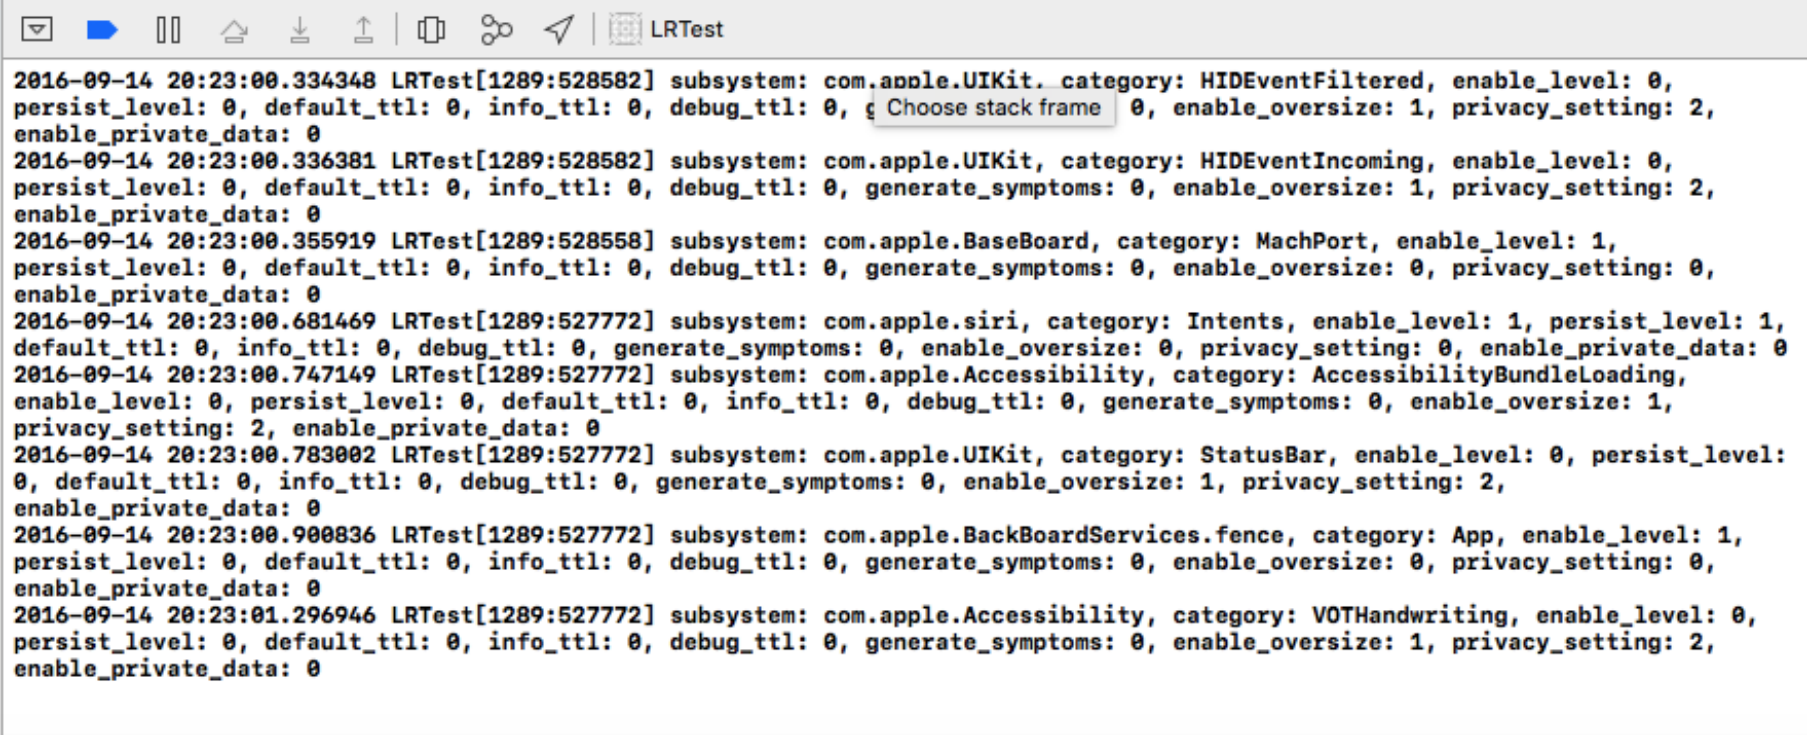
LRTest

2016-09-14 20:23:00.334348 LRTest[1289:528582] subsystem: com.apple.UIKit, category: HIDEventFiltered, enable_level: 0, persist_level: 0, default_ttl: 0, info_ttl: 0, debug_ttl: 0, g Choose stack frame 0, enable_oversize: 1, privacy_setting: 2, enable_private_data: 0
2016-09-14 20:23:00.336381 LRTest[1289:528582] subsystem: com.apple.UIKit, category: HIDEventIncoming, enable_level: 0, persist_level: 0, default_ttl: 0, info_ttl: 0, debug_ttl: 0, generate_symptoms: 0, enable_oversize: 1, privacy_setting: 2, enable_private_data: 0
2016-09-14 20:23:00.355919 LRTest[1289:528558] subsystem: com.apple.BaseBoard, category: MachPort, enable_level: 1, persist_level: 0, default_ttl: 0, info_ttl: 0, debug_ttl: 0, generate_symptoms: 0, enable_oversize: 0, privacy_setting: 0, enable_private_data: 0
2016-09-14 20:23:00.681469 LRTest[1289:527772] subsystem: com.apple.siri, category: Intents, enable_level: 1, persist_level: 1, default_ttl: 0, info_ttl: 0, debug_ttl: 0, generate_symptoms: 0, enable_oversize: 0, privacy_setting: 0, enable_private_data: 0
2016-09-14 20:23:00.747149 LRTest[1289:527772] subsystem: com.apple.Accessibility, category: AccessibilityBundleLoading, enable_level: 0, persist_level: 0, default_ttl: 0, info_ttl: 0, debug_ttl: 0, generate_symptoms: 0, enable_oversize: 1, privacy_setting: 2, enable_private_data: 0
2016-09-14 20:23:00.783002 LRTest[1289:527772] subsystem: com.apple.UIKit, category: StatusBar, enable_level: 0, persist_level: 0, default_ttl: 0, info_ttl: 0, debug_ttl: 0, generate_symptoms: 0, enable_oversize: 1, privacy_setting: 2, enable_private_data: 0
2016-09-14 20:23:00.900836 LRTest[1289:527772] subsystem: com.apple.BackBoardServices.fence, category: App, enable_level: 1, persist_level: 0, default_ttl: 0, info_ttl: 0, debug_ttl: 0, generate_symptoms: 0, enable_oversize: 0, privacy_setting: 0, enable_private_data: 0
2016-09-14 20:23:01.296946 LRTest[1289:527772] subsystem: com.apple.Accessibility, category: VOTHandwriting, enable_level: 0, persist_level: 0, default_ttl: 0, info_ttl: 0, debug_ttl: 0, generate_symptoms: 0, enable_oversize: 1, privacy_setting: 2, enable_private_data: 0